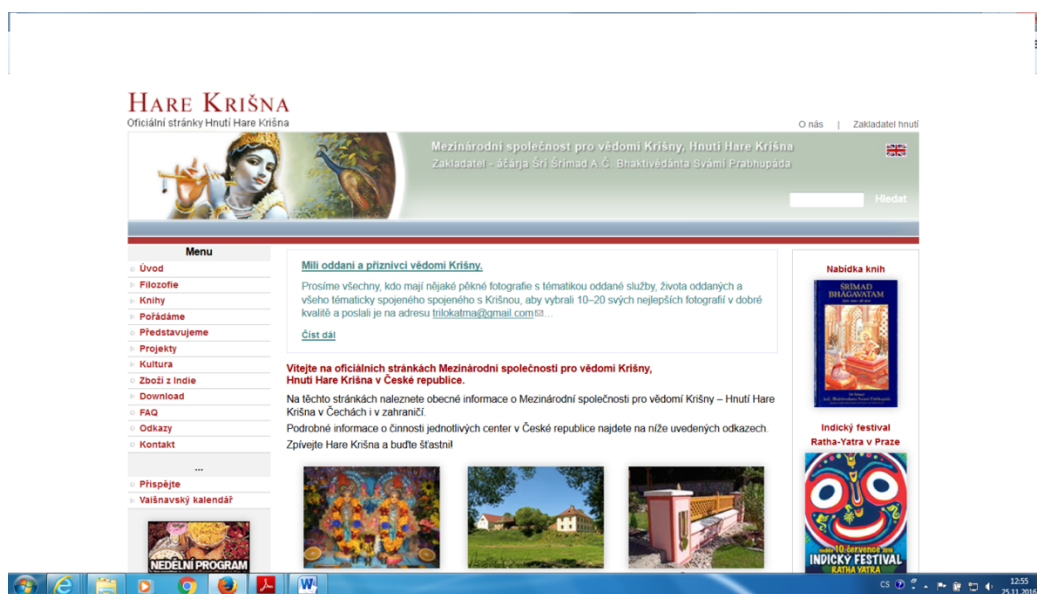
HARE KRIŠNA
Oficiální stránky Hnutí Hare Krišna

O nás | Zakladatel hnutí

Mezinárodní společnost pro vědomí Krišny, Hnutí Hare Krišna
Zakladatel - áčárja Šrí Šrímad A.Č. Bhaktivédánta Svámí Prabhupáda

Hledat

Menu
Úvod
Filozofie
Knihy
Pořádáme
Představujeme
Projekty
Kultura
Zboží z Indie
Download
FAQ
Odkazy
Kontakt
...
Přispějte
Vaišnavský kalendář

NEDĚLNÍ PROGRAM

Milí oddaní a příznivci vědomí Krišny.

Prosíme všechny, kdo mají nějaké pěkné fotografie s tématikou oddané služby, života oddaných a všeho tématicky spojeného spojeného s Krišnou, aby vybrali 10–20 svých nejlepších fotografií v dobré kvalitě a poslali je na adresu trilokatma@gmail.com...

Číst dál

Vítejte na oficiálních stránkách Mezinárodní společnosti pro vědomí Krišny, Hnutí Hare Krišna v České republice.

Na těchto stránkách naleznete obecné informace o Mezinárodní společnosti pro vědomí Krišny – Hnutí Hare Krišna v Čechách i v zahraničí.
Podrobné informace o činnosti jednotlivých center v České republice najdete na níže uvedených odkazech.
Zpívejte Hare Krišna a buďte šťastní!

Nabídka knih

ŚRĪMAD BHĀGAVATAM

Indický festival Ratha-Yatra v Praze

INDICKÝ FESTIVAL
RATHA YATRA

CS
12:55
25.11.2016